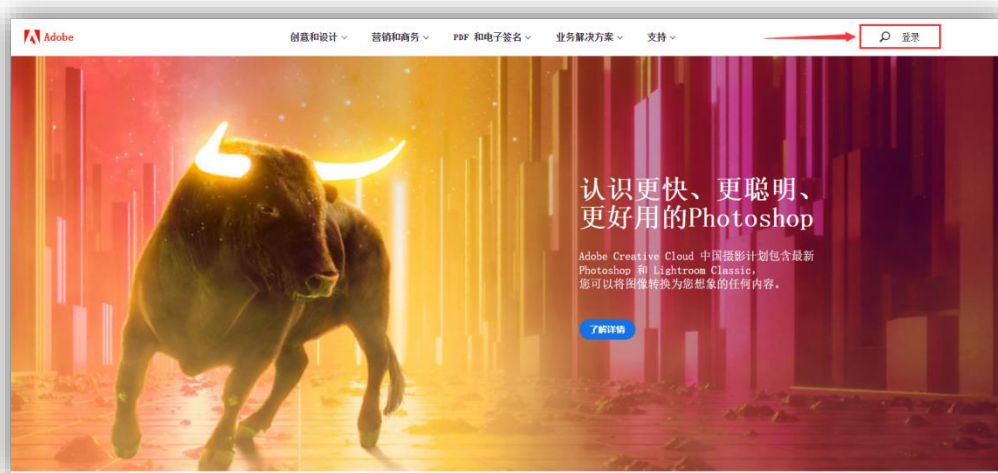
Adobe

创意和设计 营销和商务 PDF 和电子签名 业务解决方案 支持

登录

认识更快、更聪明、更好用的Photoshop

Adobe Creative Cloud 中国摄影计划包含最新 Photoshop 和 Lightroom Classic，您可以将图像转换为您想象的任何内容。

了解详情